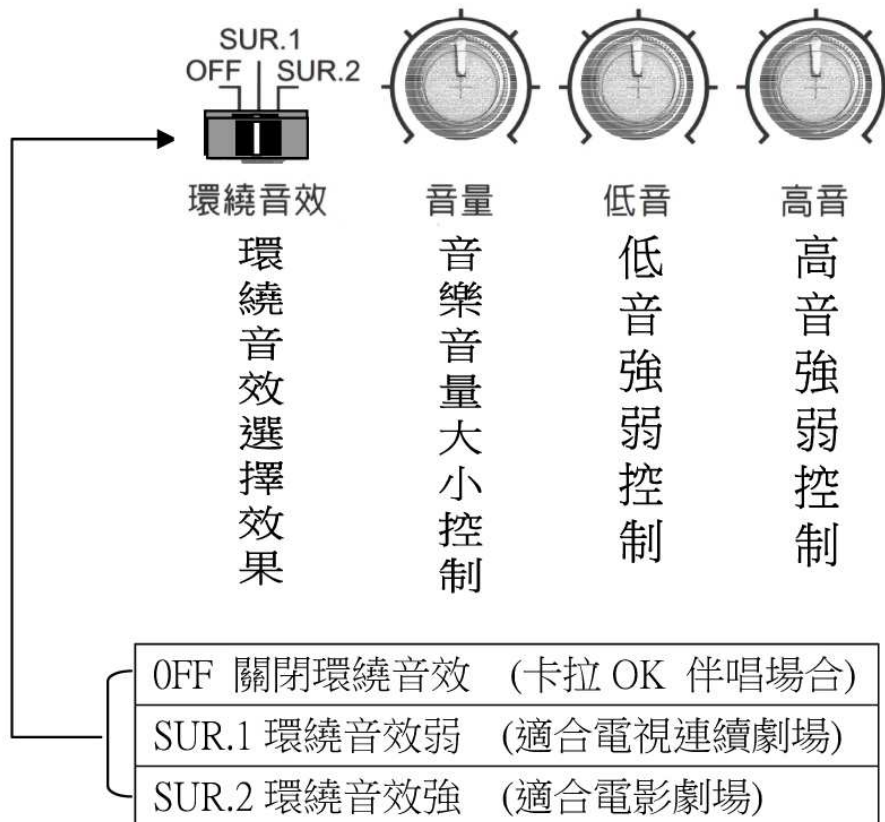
SUR.1
OFF SUR.2

環繞音效 音量 低音 高音

環繞音效選擇效果

音樂音量大小控制

低音強弱控制

高音強弱控制

| 0FF 關閉環繞音效 (卡拉 OK 伴唱場合) |
|---|
| SUR.1 環繞音效弱 (適合電視連續劇場) |
| SUR.2 環繞音效強 (適合電影劇場) |